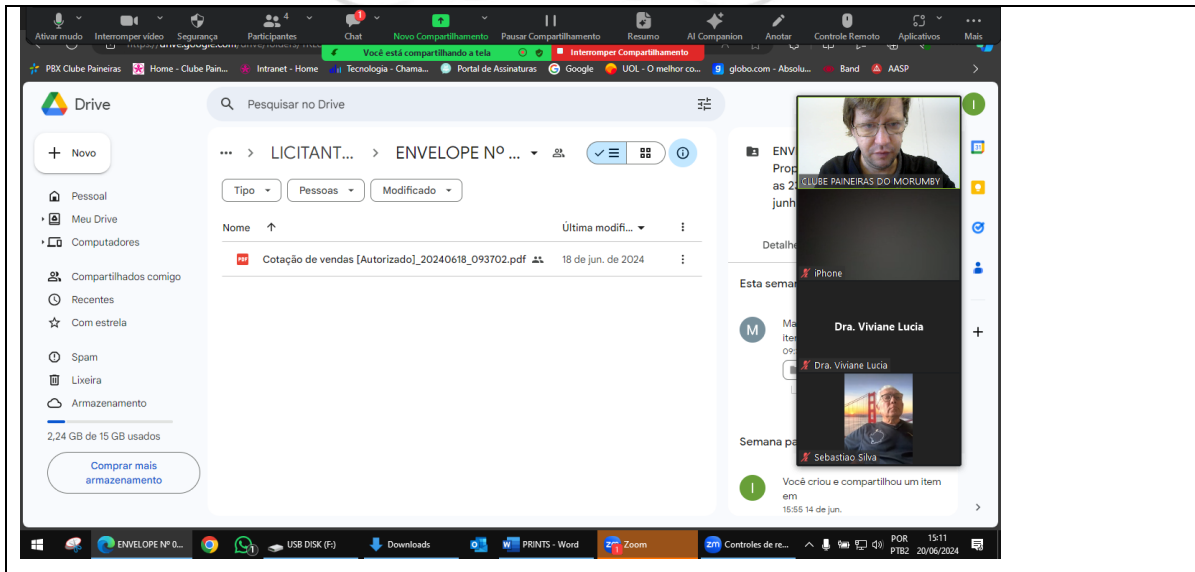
Ativar mudo Interromper vídeo Segurança Participantes 4 Chat 1 Novo Compartilhamento Pausar Compartilhamento Resumo AI Companion Anotar Controle Remoto Aplicativos Mais

Você está compartilhando a tela Interromper Compartilhamento

PBX Clube Paineiras Home - Clube Pain... Intranet - Home Tecnologia - Chama... Portal de Assinaturas Google UOL - O melhor co... globo.com - Absolu... Band AASP

Drive

Pesquisar no Drive

Novo

Pessoal
Meu Drive
Computadores

Compartilhados comigo
Recentes
Com estrela

Spam
Lixeira
Armazenamento

2,24 GB de 15 GB usados

Comprar mais armazenamento

... > LICITANT... > ENVELOPE Nº ...

Tipo Pessoas Modificado

Nome ↑ Última modifi...

Cotação de vendas [Autorizado]_20240618_093702.pdf 18 de jun. de 2024

ENV
Prop
as 2
junh

Detalh

Esta sema

M Ma
iter
09:

Semana pa

Você criou e compartilhou um item em
15:55 14 de jun.

CLUBE PAINEIRAS DO MORUMBY
iPhone
Dra. Viviane Lucia
Dra. Viviane Lucia
Sebastiao Silva

ENVELOPE Nº 0... USB DISK (F:) Downloads PRINTS - Word Zoom Controles de re... POR PTB2 15:11 20/06/2024